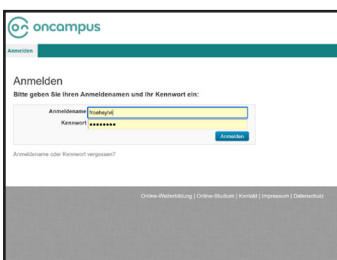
oncampus

Anmelden

Anmelden

Bitte geben Sie Ihren Anmeldenamen und Ihr Kennwort ein:

Anmeldename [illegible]

Kennwort ••••••••

Anmelden

Anmeldename oder Kennwort vergessen?

Online-Weiterbildung | Online-Studium | Kontakt | Impressum | Datenschutz